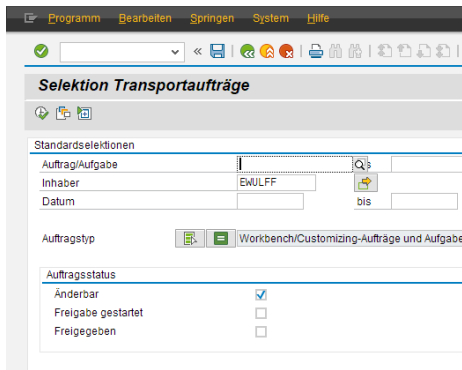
Programm Bearbeiten Springen System Hilfe

«

Selektion Transportaufträge

Standardselektionen

Auftrag/Aufgabe | bis
Inhaber EWULFF
Datum bis

Auftragstyp Workbench/Customizing-Aufträge und Aufgabe

Auftragsstatus

Änderbar
Freigabe gestartet
Freigegeben